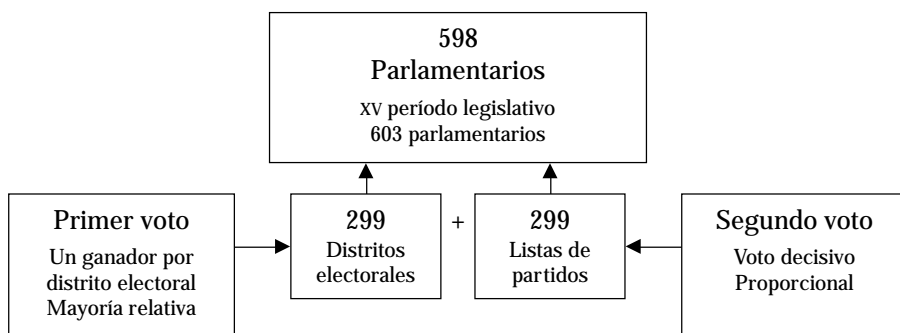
598
Parlamentarios
XV período legislativo
603 parlamentarios

Primer voto
Un ganador por distrito electoral
Mayoría relativa

299
Distritos electorales

+

299
Listas de partidos

Segundo voto
Voto decisivo
Proporcional